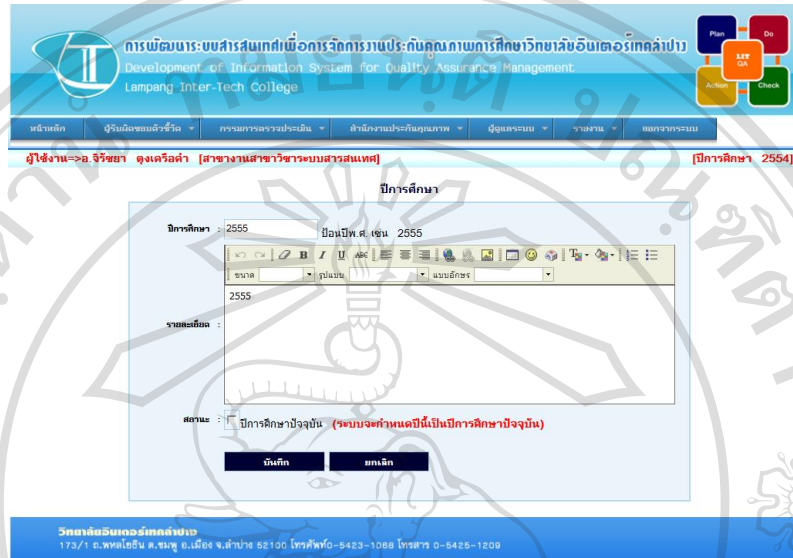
การพัฒนาระบบสารสนเทศเพื่อการจัดการงานประกันคุณภาพการศึกษาวิทยาลัยอินเตอร์เทคลำปาง
Development of Information System for Quality Assurance Management
Lampang Inter-Tech College

Plan
Do
LIT QA
Action
Check

หน้าหลัก
ผู้รับผิดชอบตัวชี้วัด ▾
กรรมการตรวจประเมิน ▾
สำนักงานประกันคุณภาพ ▾
ผู้ดูแลระบบ ▾
รายงาน ▾
ออกจากระบบ

ผู้ใช้งาน=>อ.จิรัชยา ดุงเครือคำ [สาขางานสาขาวิชาระบบสารสนเทศ]
[ปีการศึกษา 2554]

ปีการศึกษา

ปีการศึกษา : 2555 ป้อนปีพ.ศ. เช่น 2555

ขนาด รูปแบบ แบบอักษร

รายละเอียด : 2555

สถานะ : ปีการศึกษาปัจจุบัน (ระบบจะกำหนดปีนี้เป็นปีการศึกษาปัจจุบัน)

บันทึก
ยกเลิก

วิทยาลัยอินเตอร์เทคลำปาง
173/1 ถ.พหลโยธิน ต.ชมพู อ.เมือง จ.ลำปาง 52100 โทรศัพท์0-5423-1068 โทรสาร 0-5425-1209